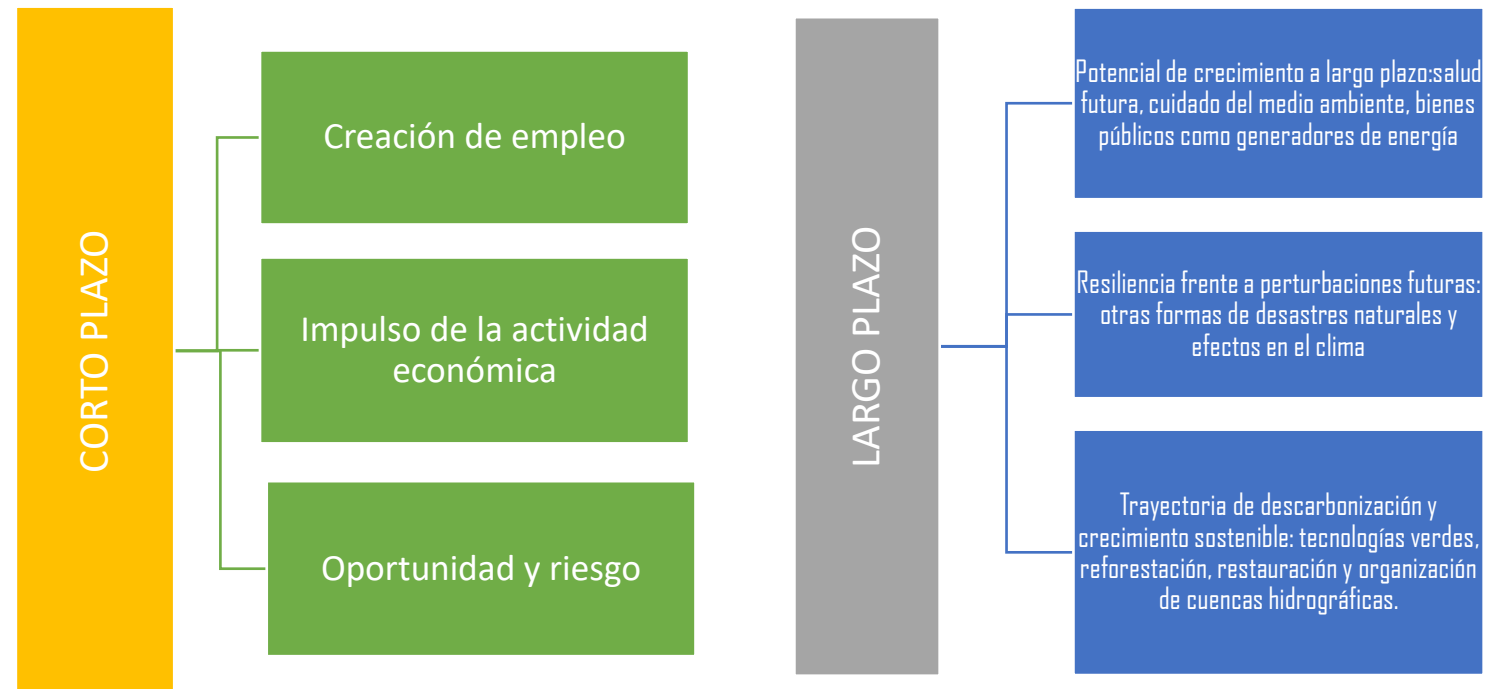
CORTO PLAZO

Creación de empleo

Impulso de la actividad económica

Oportunidad y riesgo

LARGO PLAZO

Potencial de crecimiento a largo plazo:salud futura, cuidado del medio ambiente, bienes públicos como generadores de energía

Resiliencia frente a perturbaciones futuras: otras formas de desastres naturales y efectos en el clima

Trayectoria de descarbonización y crecimiento sostenible: tecnologías verdes, reforestación, restauración y organización de cuencas hidrográficas.